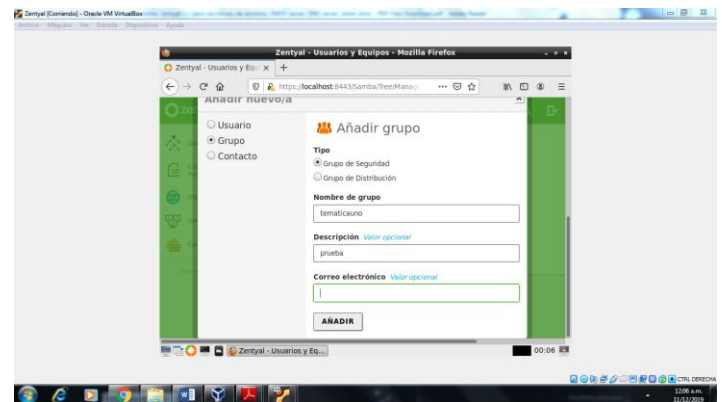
Zentyal [Corriendo] - Oracle VM VirtualBox
Archivo Máquina Ver Entrada Dispositivos Ayuda

Zentyal - Usuarios y Equipos - Mozilla Firefox
Zentyal - Usuarios y Equ ×
https://localhost:8443/Samba/Tree/Manag

Añadir nuevo/a

Usuario
Grupo
Contacto

Añadir grupo

Tipo
Grupo de Seguridad
Grupo de Distribución

Nombre de grupo
tematicauno

Descripción Valor opcional
prueba

Correo electrónico Valor opcional

AÑADIR

Zentyal - Usuarios y Eq...
00:06

CTRL DERECHA
12:06 a.m.
11/12/2019